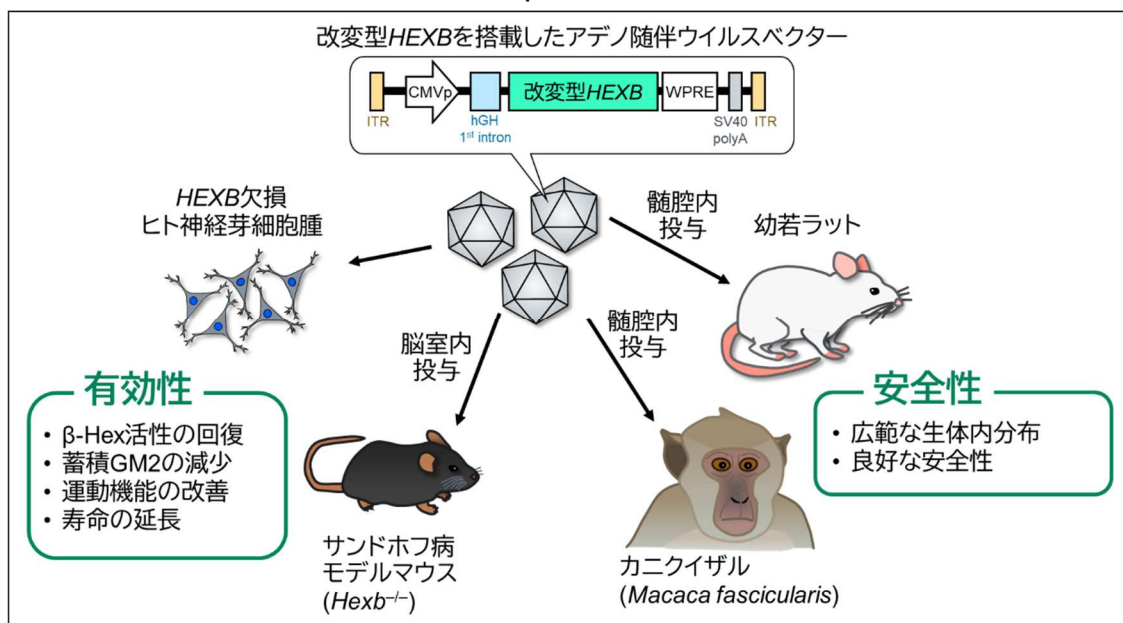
改変型HEXBを搭載したアデノ随伴ウイルスベクター

ITR CMVp hGH 1st intron 改変型HEXB WPRE SV40 polyA ITR

HEXB欠損
ヒト神経芽細胞腫

髄腔内
投与

幼若ラット

脳室内
投与

髄腔内
投与

有効性
• β-Hex活性の回復
• 蓄積GM2の減少
• 運動機能の改善
• 寿命の延長

安全性
• 広範な生体内分布
• 良好な安全性

サンドホフ病
モデルマウス
($Hexb^{-/-}$)

カニクイザル
(Macaca fascicularis)